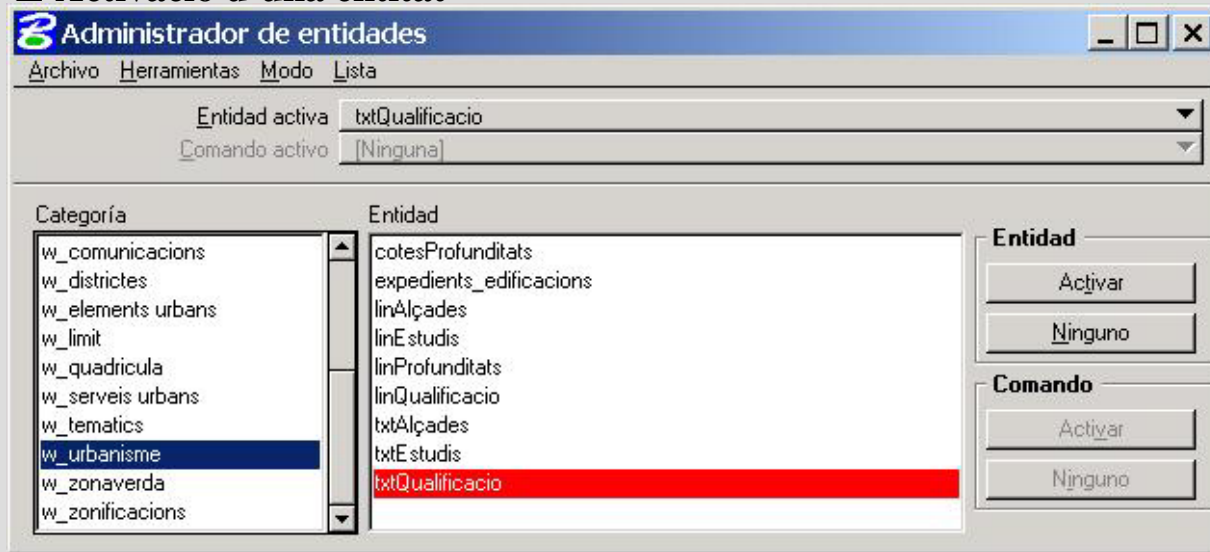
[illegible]

Administrador de entidades

Archivo Herramientas Modo Lista

Entidad activa txtQualificacio
Comando activo [Ninguna]

Categoría
w_comunicacions
w_districtes
w_elements urbans
w_limit
w_quadricula
w_serveis urbans
w_tematics
w_urbanisme
w_zonaverda
w_zonificacions

Entidad
cotesProfunditats
expedients_edificacions
linAlçades
linEstudis
linProfunditats
linQualificacio
txtAlçades
txtEstudis
txtQualificacio

Entidad
Activar
Ninguno

Comando
Activar
Ninguno